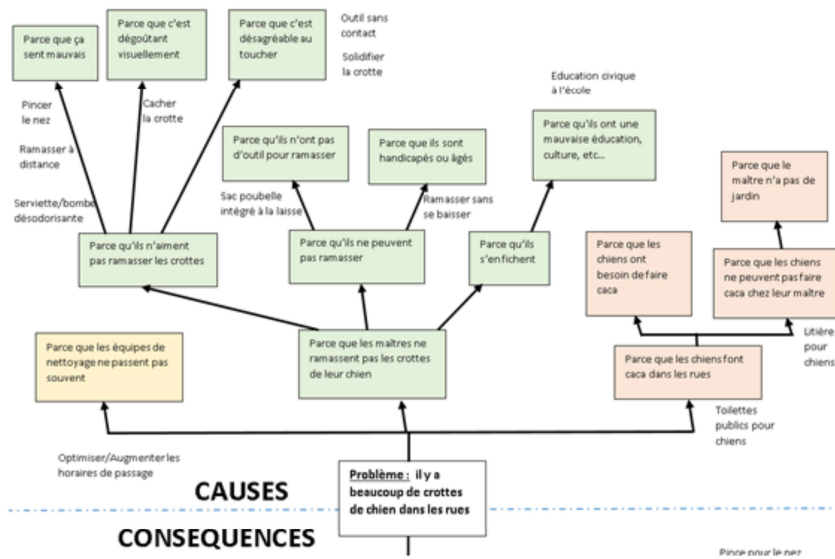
Parce que ça sent mauvais

Parce que c'est dégoûtant visuellement

Parce que c'est désagréable au toucher

Outil sans contact

Solidifier la crotte

Pincer le nez

Cacher la crotte

Ramasser à distance

Serviette/bombe désodorisante

Education civique à l'école

Parce qu'ils n'ont pas d'outil pour ramasser

Parce que ils sont handicapés ou âgés

Parce qu'ils ont une mauvaise éducation, culture, etc...

Parce que le maître n'a pas de jardin

Sac poubelle intégré à la laisse

Ramasser sans se baisser

Parce qu'ils n'aiment pas ramasser les crottes

Parce qu'ils ne peuvent pas ramasser

Parce qu'ils s'en fichent

Parce que les chiens ont besoin de faire caca

Parce que les chiens ne peuvent pas faire caca chez leur maître

Litière pour chiens

Parce que les équipes de nettoyage ne passent pas souvent

Parce que les maîtres ne ramassent pas les crottes de leur chien

Parce que les chiens font caca dans les rues

Toilettes publics pour chiens

Optimiser/Augmenter les horaires de passage

CAUSES

Problème : il y a beaucoup de crottes de chien dans les rues

CONSEQUENCES

Pince pour le nez